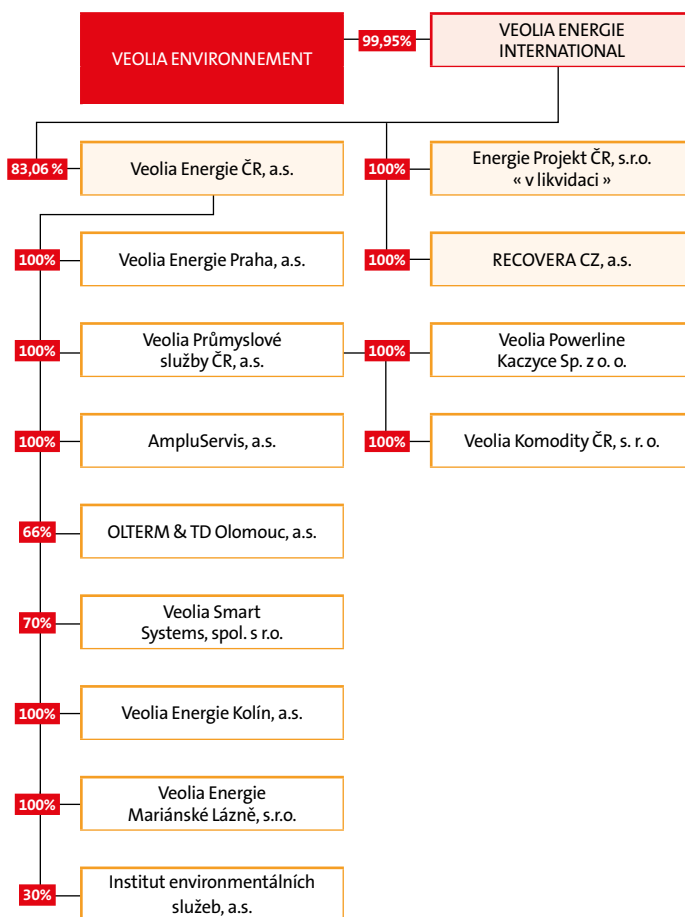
VEOLIA ENVIRONNEMENT

99,95%

VEOLIA ENERGIE INTERNATIONAL

83,06 %

Veolia Energie ČR, a.s.

100%

Energie Projekt ČR, s.r.o. « v likvidaci »

100%

RECOVERA CZ, a.s.

100%

Veolia Energie Praha, a.s.

100%

Veolia Průmyslové služby ČR, a.s.

100%

Veolia Powerline Kaczyce Sp. z o. o.

100%

Veolia Komodity ČR, s. r. o.

100%

AmpluServis, a.s.

66%

OLTERM & TD Olomouc, a.s.

70%

Veolia Smart Systems, spol. s r.o.

100%

Veolia Energie Kolín, a.s.

100%

Veolia Energie Mariánské Lázně, s.r.o.

30%

Institut environmentálních služeb, a.s.